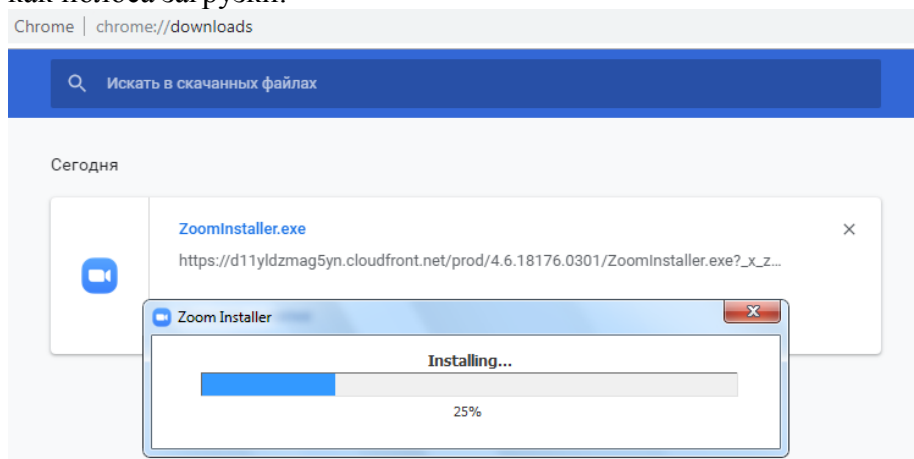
как полоса загрузки.

Chrome | chrome://downloads

Искать в скачанных файлах

Сегодня

ZoomInstaller.exe

https://d11yldzmag5yn.cloudfront.net/prod/4.6.18176.0301/ZoomInstaller.exe?_x_z...

Zoom Installer

Installing...

25%